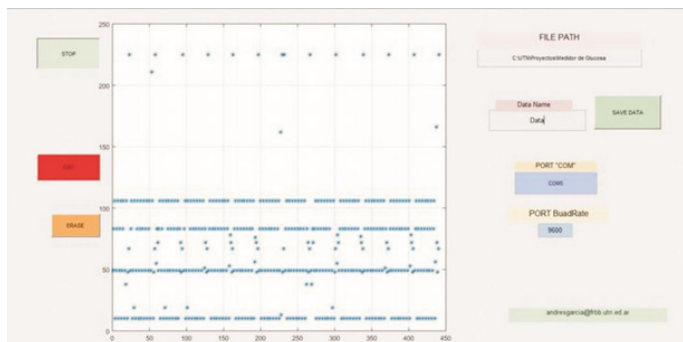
STOP

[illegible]

ERASE

250

200

150

100

50

0

0

50

100

150

200

250

300

350

400

450

FILE PATH

C:\UTN\Proyectos\Medidor de Glucosa

Data Name

Data

SAVE DATA

PORT "COM"

COM5

PORT BuadRate

9600

andresgarcia@frbb.utn.ed.ar